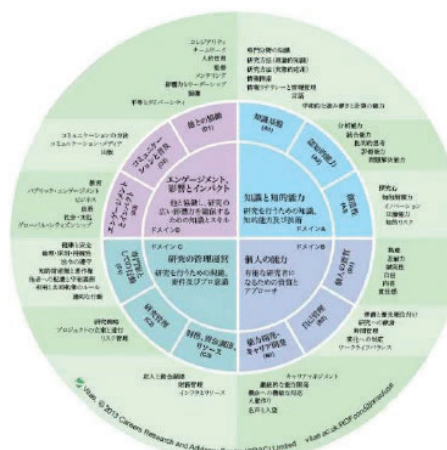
エンゲージメント、影響とインパクト
他と協働し、研究の広い影響力を確保するための知識とスキル
ドメインD

知識と知的能力
研究を行うための知識、知的能力及び技術
ドメインA

研究の管理運営
研究を行うための知識、原理及びプロ意識
ドメインC

個人の能力
有能な研究者になるための資質とアプローチ
ドメインB

他との協働 (D1)
コミュニケーションと普及 (D2)
エンゲージメントと影響 (D3)
知識基盤 (A1)
認知能力 (A2)
創造性 (A3)
個人の資質 (B1)
自己管理 (B2)
職業開発・キャリア開発 (B3)
研究管理 (C2)
財務、資金調達とリソース (C3)
プロ意識 (C1)

コミュニケーション
チームワーク
人的管理
監督
メンタリング
研究力のリーダーシップ
協働
平等とダイバーシティ

専門分野の知識
研究方法 (理論的知識)
研究方法 (実際的応用)
情報探索
情報リテラシーと管理
言語
学術的な読み書き計算の能力

分析能力
統合能力
批判的思考
評価能力
問題解決能力

研究心
知的洞察力
イノベーション
応援能力
知的リスク

熱意
忍耐力
誠実性
自信
内省
責任感

準備と優先順位付け
研究への献身
時間管理
変化への対応
ワークライフバランス

キャリアマネジメント
継続的な能力開発
機会への積極的な対応
人脈作り
名声と人望

収入と資金調達
財務管理
インフラとリソース

研究戦略
プロジェクトの企画と遂行
リスク管理

健康と安全
倫理・原則・持続性
法令の遵守
知的財産権と著作権
敬意と守秘義務・守秘義務
帰属と共同著作権
適切な行動

教育
パブリック・エンゲージメント
ビジネス
政策
社会・文化
グローバル・シティズンシップ

コミュニケーションの方法
コミュニケーション・メディア
出版

Vitae, © 2011 Careers Research and Advisory Centre (CRAC) Limited  vitae.ac.uk/RDFconditionsofuse